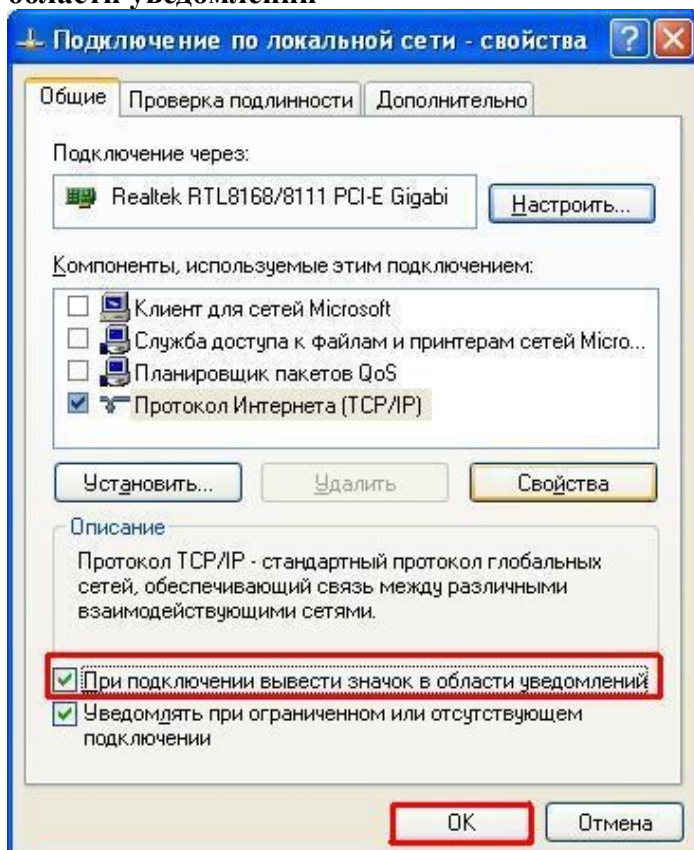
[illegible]

Подключение по локальной сети - свойства

Общие | Проверка подлинности | Дополнительно

Подключение через:

Realtek RTL8168/8111 PCI-E Gigabi

Настроить...

Компоненты, используемые этим подключением:

Клиент для сетей Microsoft

Служба доступа к файлам и принтерам сетей Micro...

Планировщик пакетов QoS

Протокол Интернета (TCP/IP)

Установить... | Удалить | Свойства

Описание

Протокол TCP/IP - стандартный протокол глобальных сетей, обеспечивающий связь между различными взаимодействующими сетями.

При подключении вывести значок в области уведомлений

Уведомлять при ограниченном или отсутствующем подключении

OK | Отмена